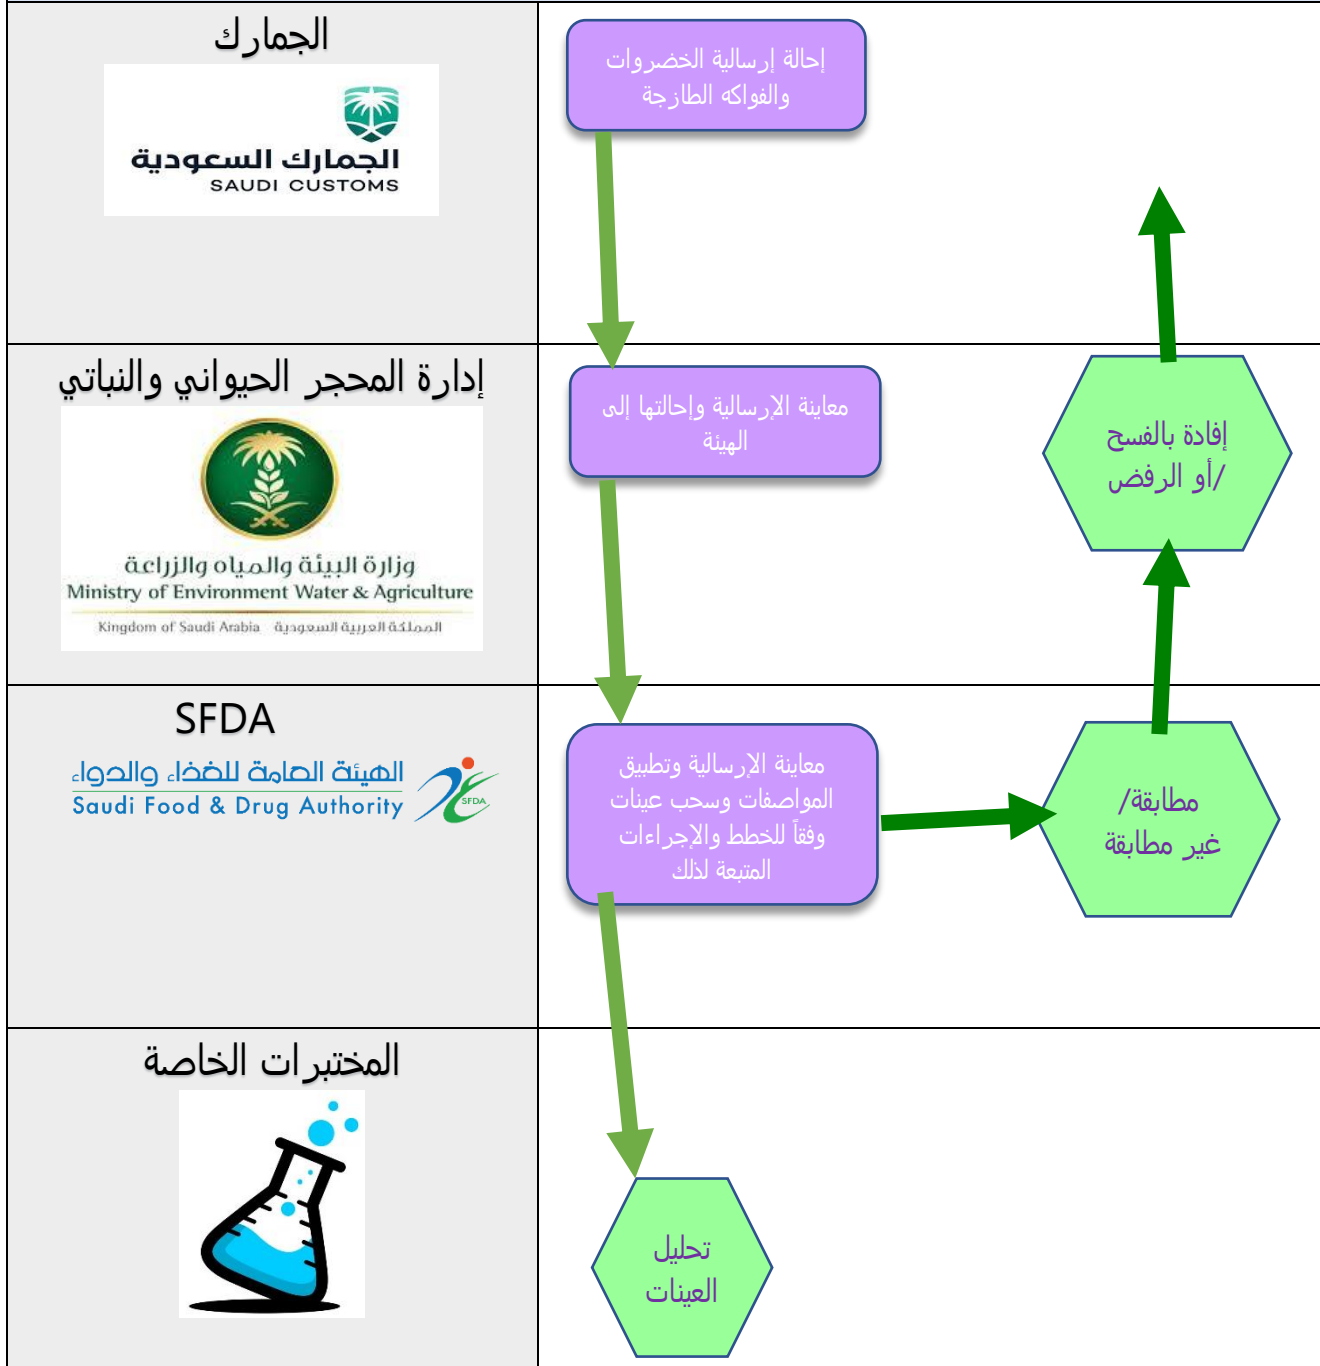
الجمارك

الجمارك السعودية
SAUDI CUSTOMS

إحالة إرسالية الخضروات والفواكه الطازجة

إدارة المحجر الحيواني والنباتي

وزارة البيئة والمياه والزراعة
Ministry of Environment Water & Agriculture
Kingdom of Saudi Arabia المملكة العربية السعودية

معاينة الإرسالية وإحالتها إلى الهيئة

إفادة بالفسح /أو الرفض

SFDA

الهيئة العامة للغذاء والدواء
Saudi Food & Drug Authority
SFDA

معاينة الإرسالية وتطبيق المواصفات وسحب عينات وفقاً للخطط والإجراءات المتبعة لذلك

مطابقة/ غير مطابقة

المختبرات الخاصة

تحليل العينات